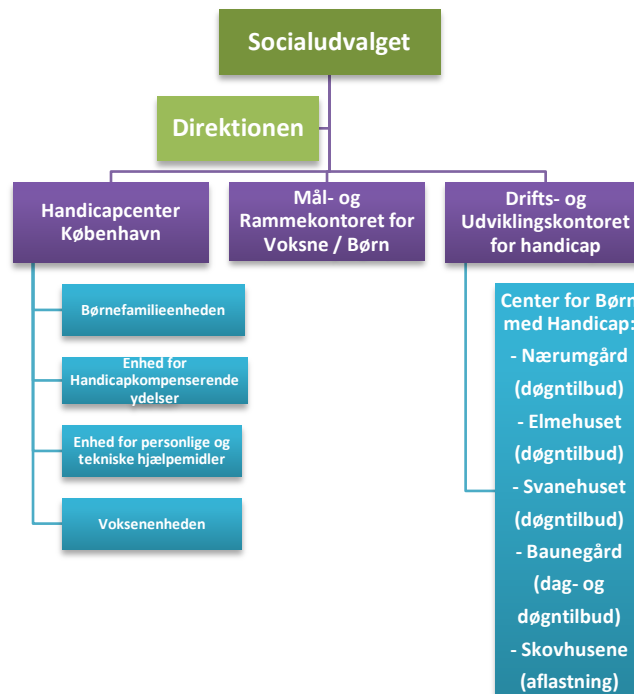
Socialudvalget

Direktionen

Handicapcenter København

Mål- og Rammekontoret for Voksne / Børn

Drifts- og Udviklingskontoret for handicap

Børnefamilieenheden

Enhed for Handicapkompenserende ydelser

Enhed for personlige og tekniske hjælpemidler

Voksenenheden

Center for Børn med Handicap:
- Nærumgård (døgntilbud)
- Elmehuset (døgntilbud)
- Svanehuset (døgntilbud)
- Baunegård (dag- og døgntilbud)
- Skovhusene (aflastning)